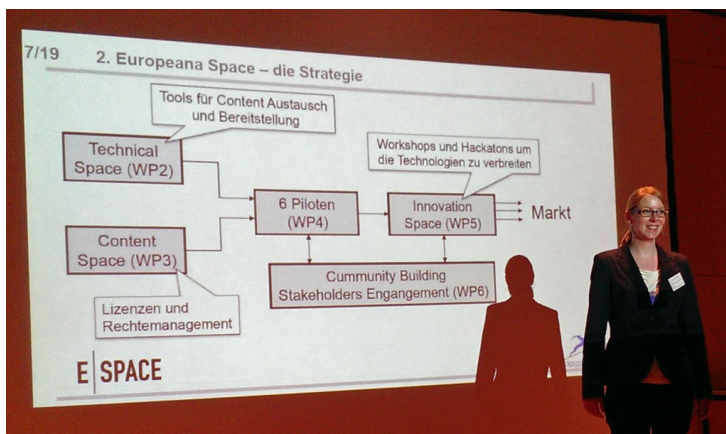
7/19

2. Europeana Space – die Strategie

Tools für Content Austausch und Bereitstellung

Technical Space (WP2)

Workshops und Hackatons um die Technologien zu verbreiten

6 Piloten (WP4)

Innovation Space (WP5)

Markt

Content Space (WP3)

Cummunity Building Stakeholders Engangement (WP6)

Lizenzen und Rechtemanagement

E SPACE